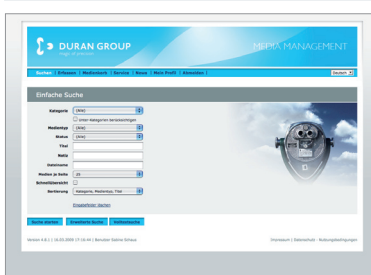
DURAN GROUP
images of perfection

MEDIA MANAGEMENT

Suchen | Erfassen | Medienkorb | Service | News | Mein Profil | Abmelden |

Deutsch

Einfache Suche

Kategorie (Alle)

Unter-Kategorien berücksichtigen

Medientyp (Alle)

Status (Alle)

Titel

Notiz

Dateiname

Medien je Seite 25

Schnellübersicht

Sortierung Kategorie, Medientyp, Titel

Eingabefelder löschen

Suche starten | Erweiterte Suche | Volltextsuche

Version 4.9.1 | 16.03.2009 17:10:40 | Benutzer Sabine Schaus

Impressum | Datenschutz | Nutzungsbedingungen